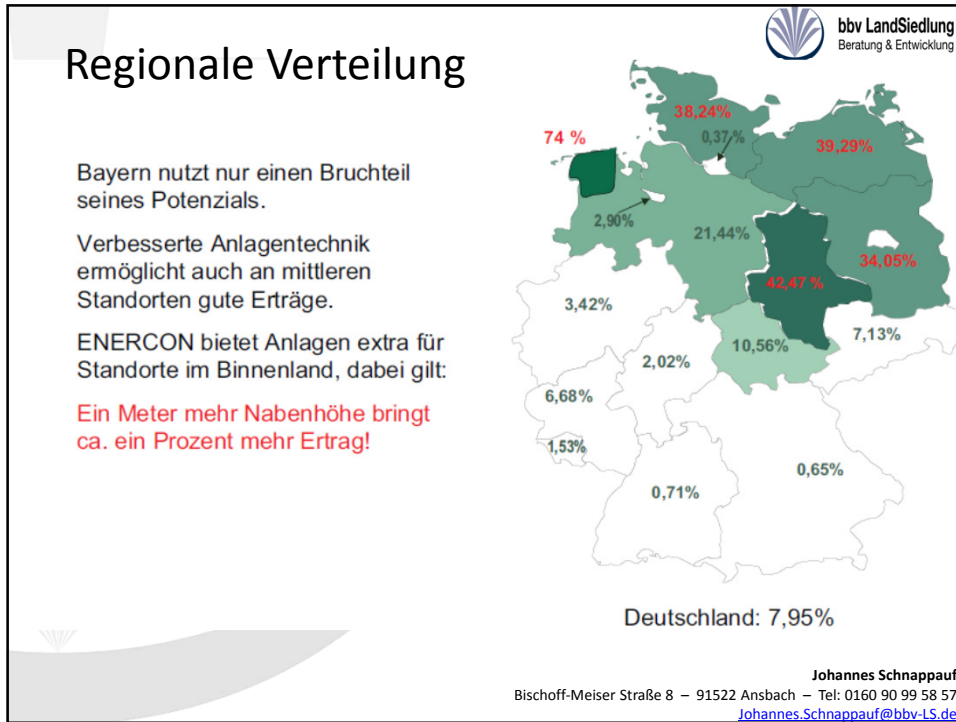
Regionale Verteilung

bbv LandSiedlung
Beratung & Entwicklung

Bayern nutzt nur einen Bruchteil seines Potenzials.

Verbesserte Anlagentechnik ermöglicht auch an mittleren Standorten gute Erträge.

ENERCON bietet Anlagen extra für Standorte im Binnenland, dabei gilt:

Ein Meter mehr Nabenhöhe bringt ca. ein Prozent mehr Ertrag!

74 %
38,24%
0,37 %
39,29%
2,90%
21,44%
42,47 %
34,05%
3,42%
10,56%
7,13%
2,02%
6,68%
1,53%
0,65%
0,71%

Deutschland: 7,95%

Johannes Schnappauf
Bischoff-Meiser Straße 8 – 91522 Ansbach – Tel: 0160 90 99 58 57
Johannes.Schnappauf@bbv-LS.de